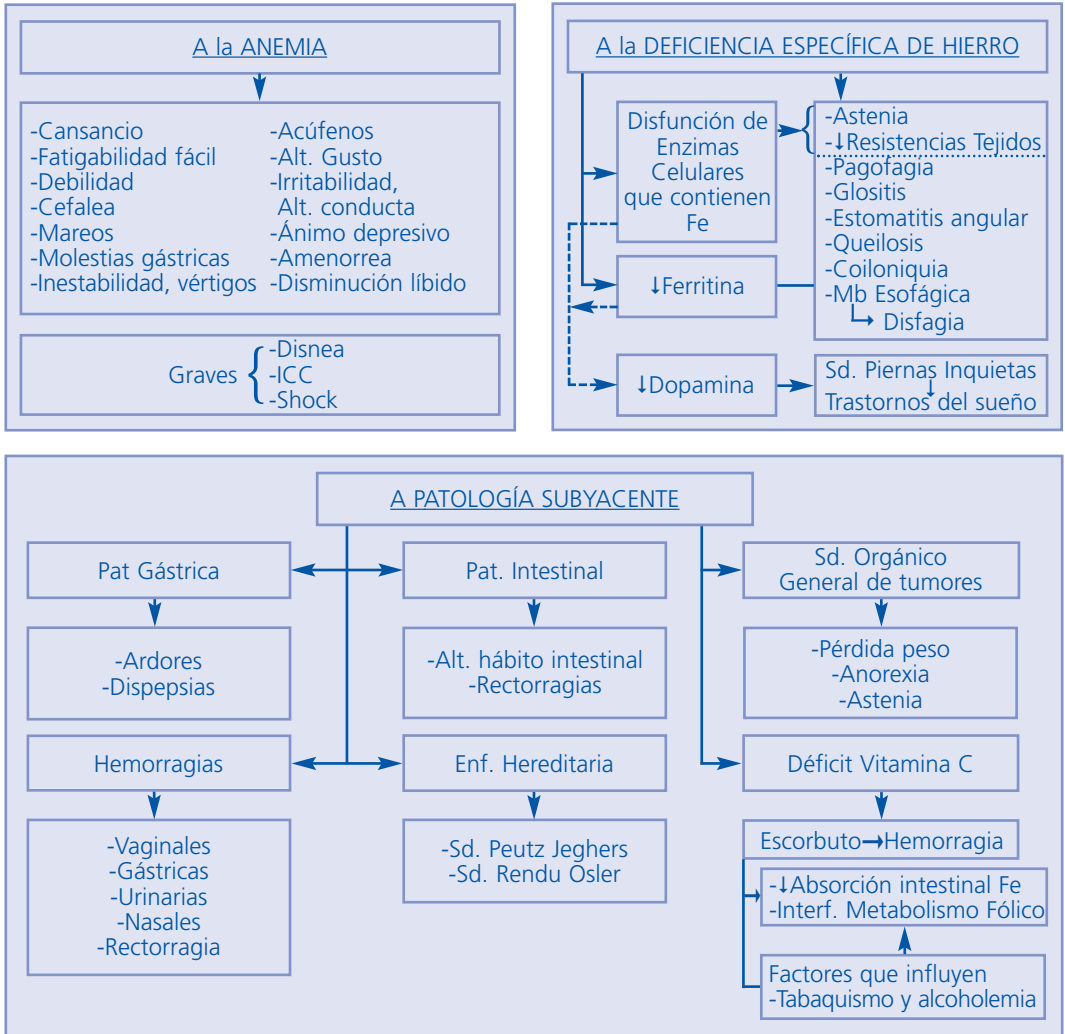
A la ANEMIA

-Cansancio
-Fatigabilidad fácil
-Debilidad
-Cefalea
-Mareos
-Molestias gástricas
-Inestabilidad, vértigos

-Acúfenos
-Alt. Gusto
-Irritabilidad, Alt. conducta
-Ánimo depresivo
-Amenorrea
-Disminución líbido

Graves -Disnea
-ICC
-Shock

A la DEFICIENCIA ESPECÍFICA DE HIERRO

Disfunción de Enzimas Celulares que contienen Fe

-Astenia
-↓Resistencias Tejidos
-Pagofagia
-Glositis
-Estomatitis angular
-Queilosis
-Coiloniquia
-Mb Esofágica
→ Disfagia

↓Ferritina

↓Dopamina

Sd. Piernas Inquietas
↓
Trastornos del sueño

A PATOLOGÍA SUBYACENTE

Pat Gástrica

-Ardores
-Dispepsias

Pat. Intestinal

-Alt. hábito intestinal
-Rectorragias

Sd. Orgánico General de tumores

-Pérdida peso
-Anorexia
-Astenia

Hemorragias

-Vaginales
-Gástricas
-Urinarias
-Nasales
-Rectorragia

Enf. Hereditaria

-Sd. Peutz Jeghers
-Sd. Rendu Osler

Déficit Vitamina C

Escorbuto→Hemorragia

-↓Absorción intestinal Fe
-Interf. Metabolismo Fólico

Factores que influyen
-Tabaquismo y alcoholemia